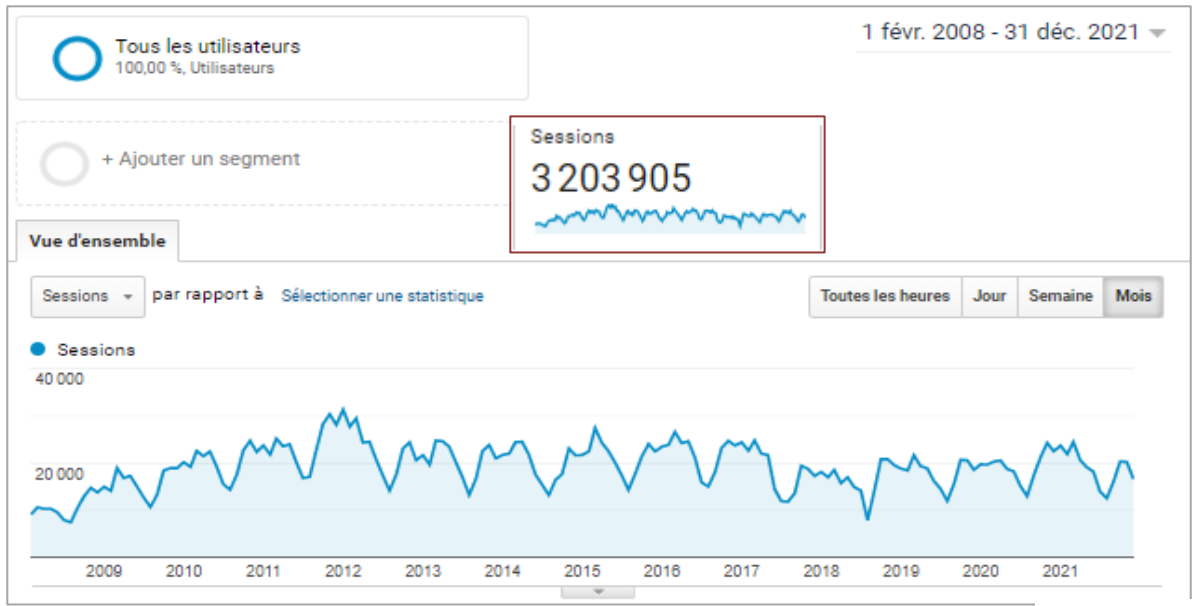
Tous les utilisateurs
100,00 %, Utilisateurs

1 févr. 2008 - 31 déc. 2021

+ Ajouter un segment

Sessions
3 203 905

Vue d'ensemble

Sessions par rapport à Sélectionner une statistique

Toutes les heures | Jour | Semaine | Mois

Sessions

40 000
20 000

2009 2010 2011 2012 2013 2014 2015 2016 2017 2018 2019 2020 2021